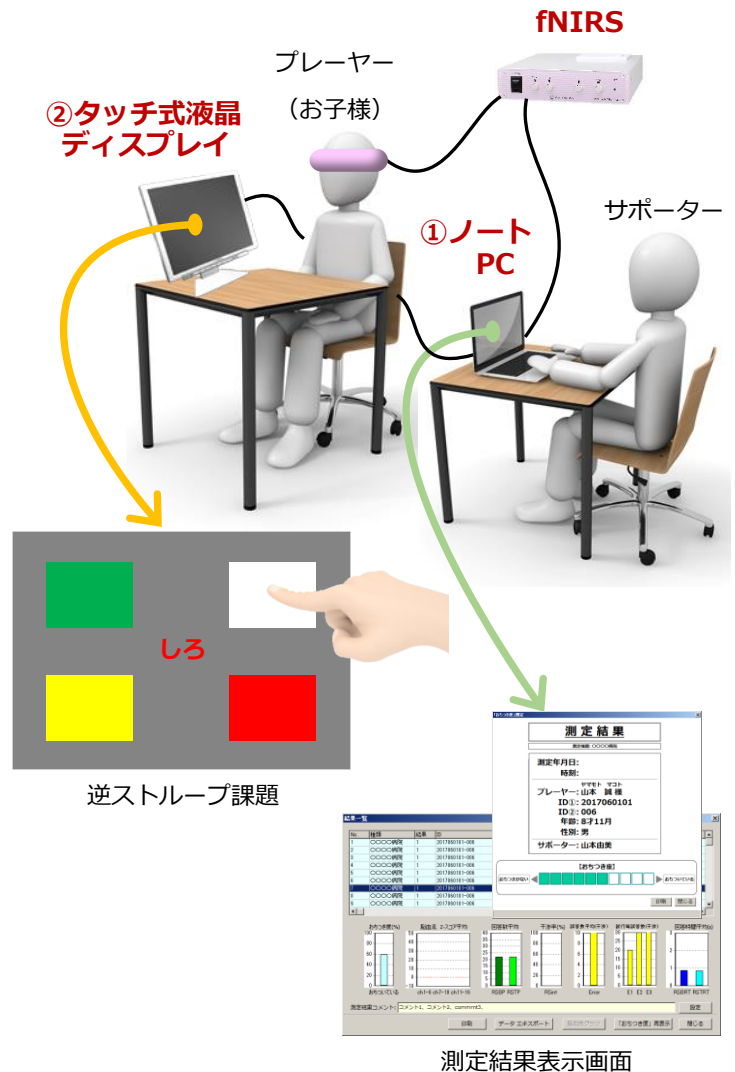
fNIRS

プレーヤー
（お子様）

②タッチ式液晶
ディスプレイ

①ノート
PC

サポーター

しろ

逆ストループ課題

測定結果

測定年月日:
時刻:
ヤマモト マコト
プレーヤー: 山本 誠 様
ID①: 2017060101
ID②: 006
年齢: 8才11月
性別: 男
サポーター: 山本由美

【おちつき度】

結果一覧

印刷
データ エキスポート
閉じる

測定結果コメント: コメント1、コメント2、commnt3、

測定結果表示画面